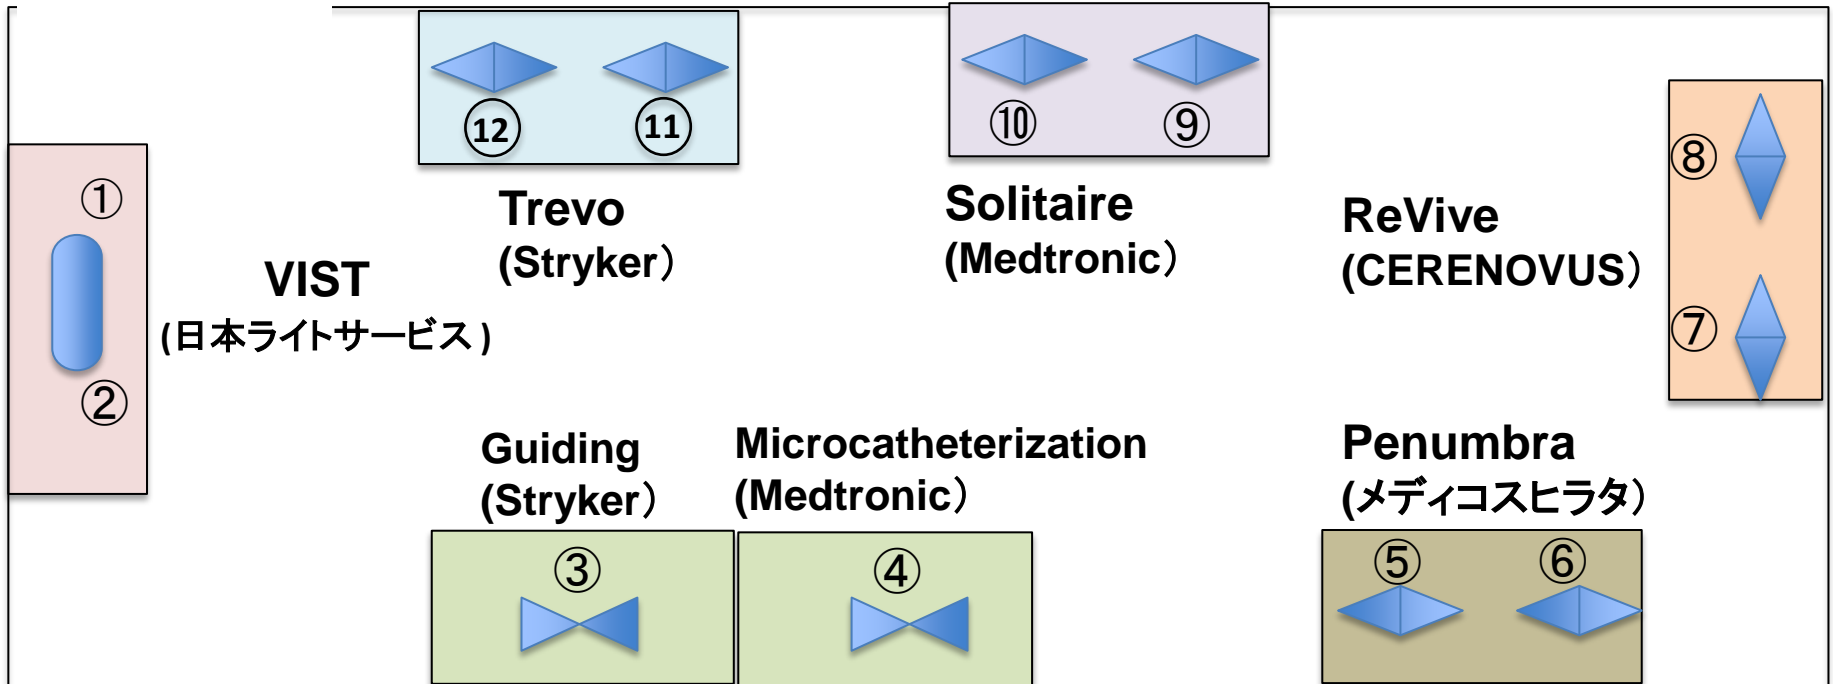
⑫ ⑪

⑩ ⑨

①

②

VIST
(日本ライトサービス)

Trevo
(Stryker)

Solitaire
(Medtronic)

ReVive
(CERENOVUS)

⑧

⑦

Guiding
(Stryker)

③

Microcatheterization
(Medtronic)

④

Penumbra
(メディコスヒラタ)

⑤ ⑥